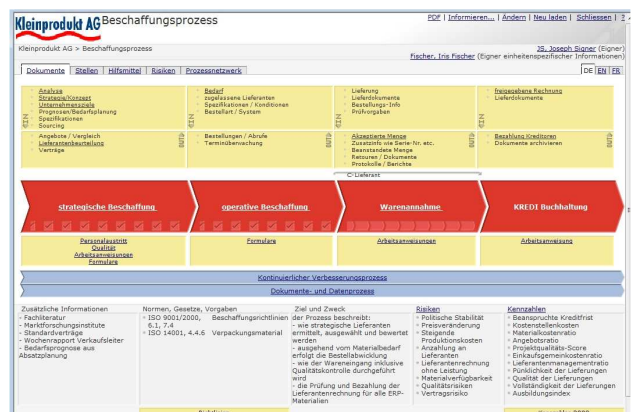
Kleinprodukt AG Beschaffungsprozess

PDF | Informieren... | Ändern | Neu laden | Schliessen | ?

Kleinprodukt AG > Beschaffungsprozess

JS, Joseph Signer (Eigner)
Fischer, Iris Fischer (Eigner einheitenspezifischer Informationen)

Dokumente | Stellen | Hilfsmittel | Risiken | Prozessnetzwerk

DE | EN | FR

Analyse
Strategie/Konzept
Unternehmensziele
Prognosen/Bedarfsplanung
Spezifikationen
Sourcing

Bedarf
zugelassene Lieferanten
Spezifikationen / Konditionen
Bestellart / System

Lieferung
Lieferdokumente
Bestellungs-Info
Prüfvorgaben

freigegebene Rechnung
Lieferdokumente

Angebote / Vergleich
Lieferantenbeurteilung
Verträge

Bestellungen / Abrufe
Terminüberwachung

Akzeptierte Menge
Zusatzinfo wie Serie-Nr. etc.
Beanstandete Menge
Retouren / Dokumente
Protokolle / Berichte

Bezahlung Kreditoren
Dokumente archivieren

C-Lieferant

strategische Beschaffung

operative Beschaffung

Warenannahme

KREDI Buchhaltung

Personalaustritt
Qualität
Arbeitsanweisungen
Formulare

Formulare

Arbeitsanweisungen

Arbeitsanweisungen

Kontinuierlicher Verbesserungsprozess

Dokumente- und Datenprozess

Zusätzliche Informationen
- Fachliteratur
- Marktforschungsinstitute
- Standardverträge
- Wochenrapport Verkaufsleiter
- Bedarfsprognose aus Absatzplanung

Normen, Gesetze, Vorgaben
- ISO 9001/2000, 6.1, 7.4 Beschaffungsrichtlinien
- ISO 14001, 4.4.6 Verpackungsmaterial

Ziel und Zweck
der Prozess beschreibt:
- wie strategische Lieferanten ermittelt, ausgewählt und bewertet werden
- ausgehend vom Materialbedarf erfolgt die Bestellabwicklung
- wie der Wareneingang inklusive Qualitätskontrolle durchgeführt wird
- die Prüfung und Bezahlung der Lieferantenrechnung für alle ERP-Materialien

Risiken
- Politische Stabilität
- Preisveränderung
- Steigende Produktionskosten
- Anzahlung an Lieferanten
- Lieferantenrechnung ohne Leistung
- Materialverfügbarkeit
- Qualitätsrisiken
- Vertragsrisiko

Kennzahlen
- Beanspruchte Kreditfrist
- Kostenstellenkosten
- Materialkostenratio
- Angebotsratio
- Projektqualitäts-Score
- Einkaufsgemeinkostenratio
- Lieferantenmanagementratio
- Pünktlichkeit der Lieferungen
- Qualität der Lieferungen
- Vollständigkeit der Lieferungen
- Ausbildungsindex

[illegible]

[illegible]